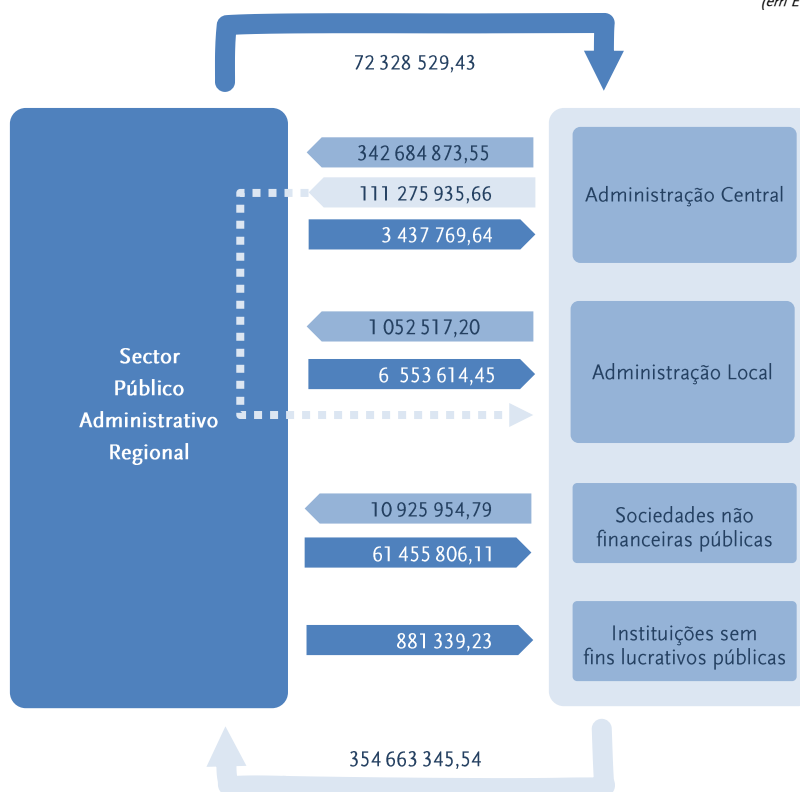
(em E

72 328 529,43

Sector Público Administrativo Regional

342 684 873,55

111 275 935,66

3 437 769,64

Administração Central

1 052 517,20

6 553 614,45

Administração Local

10 925 954,79

61 455 806,11

Sociedades não financeiras públicas

881 339,23

Instituições sem fins lucrativos públicas

354 663 345,54